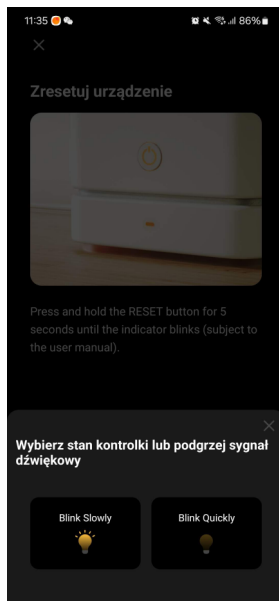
11:35 86%

×

Zresetuj urządzenie

Press and hold the RESET button for 5 seconds until the indicator blinks (subject to the user manual).

×

Wybierz stan kontrolki lub podgrzej sygnał dźwiękowy

Blink Slowly

Blink Quickly